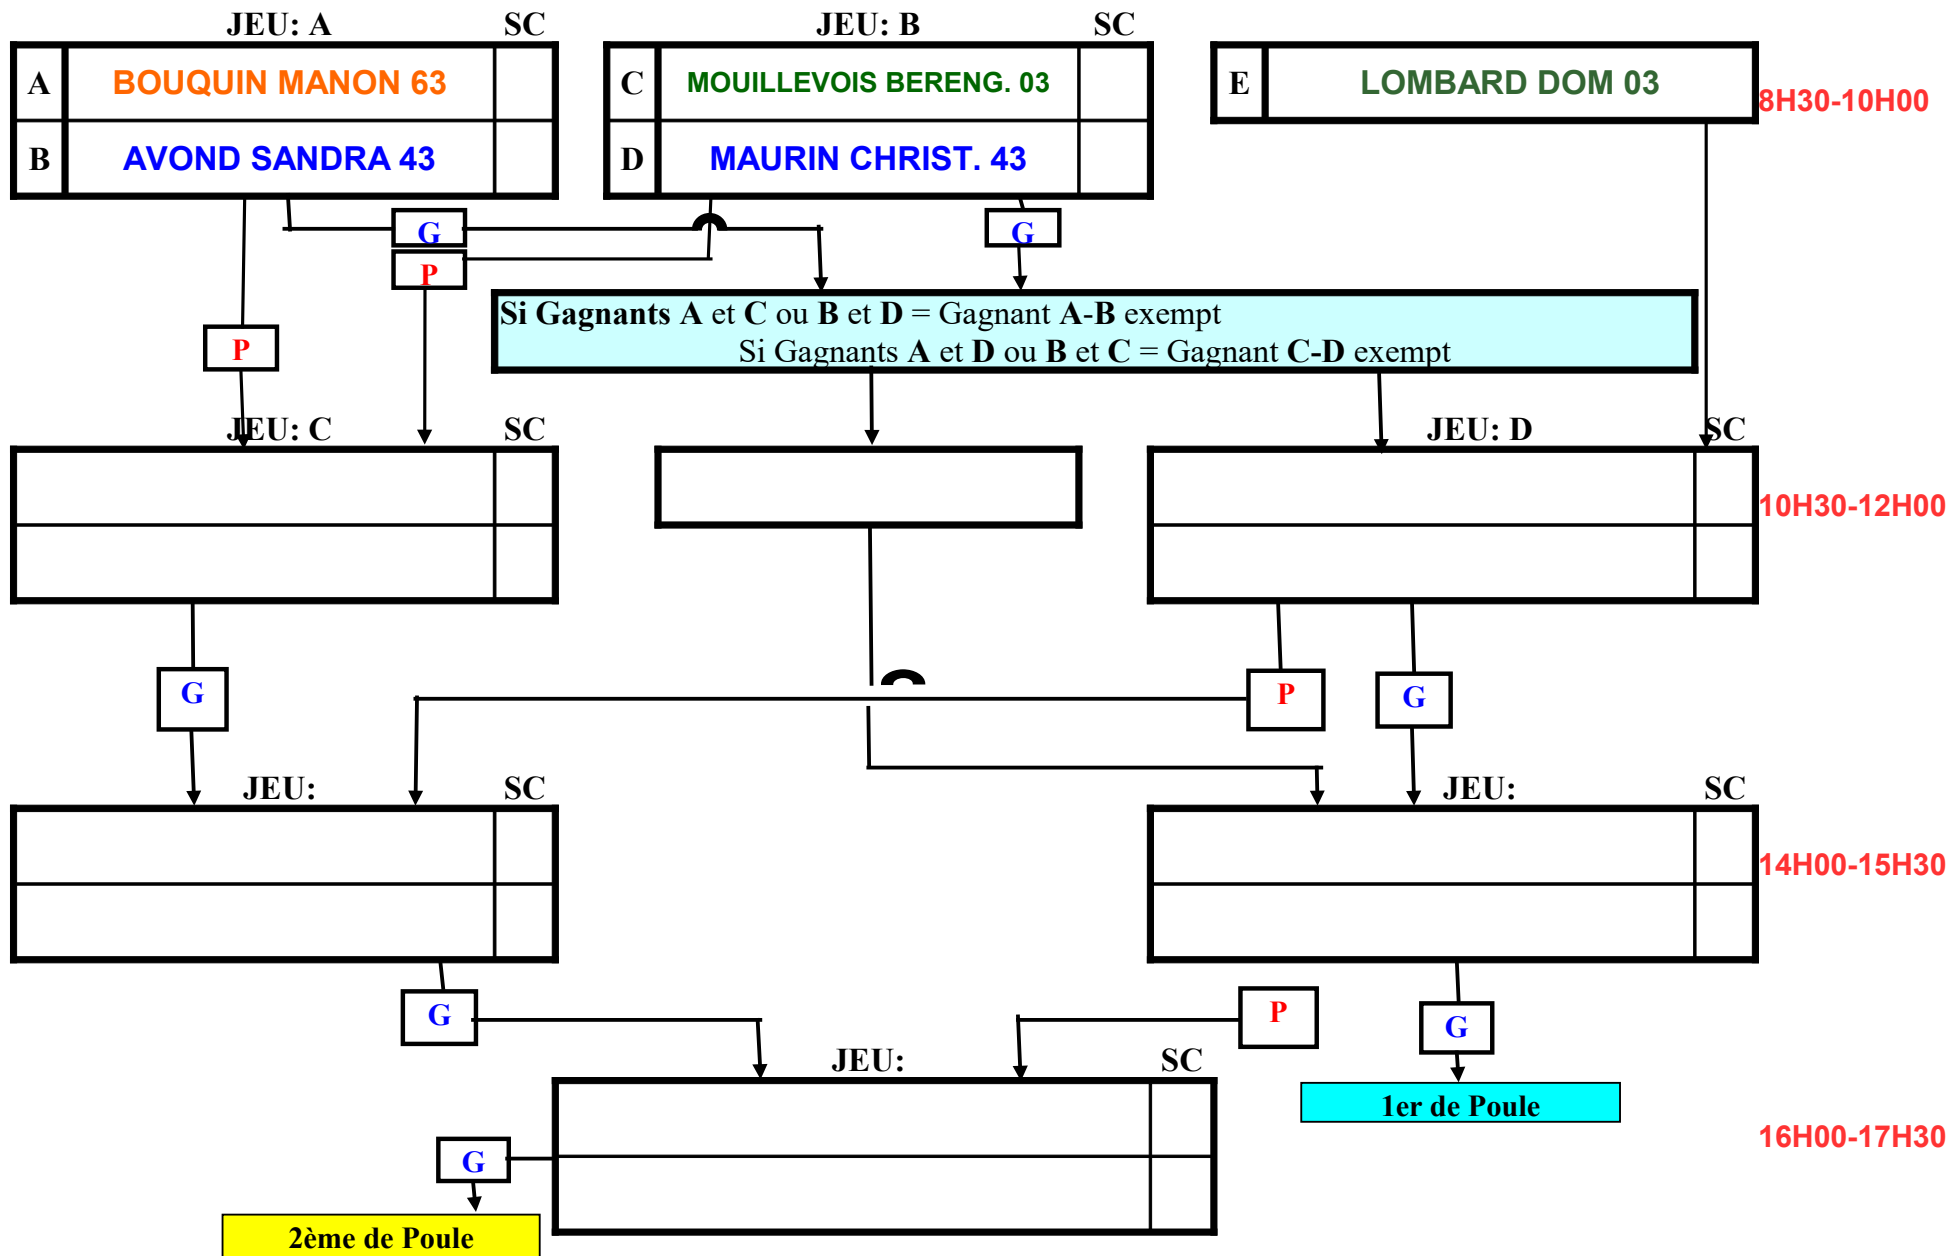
JEU: A SC

| A | BOUQUIN MANON 63 | |
|---|---|---|
| B | AVOND SANDRA 43 | |

JEU: B SC

| C | MOUILLEVOIS BERENG. 03 | |
|---|---|---|
| D | MAURIN CHRIST. 43 | |

| E | LOMBARD DOM 03 |
|---|---|

8H30-10H00

G
P
G
P

Si Gagnants A et C ou B et D = Gagnant A-B exempt
Si Gagnants A et D ou B et C = Gagnant C-D exempt

JEU: C SC

JEU: D SC

10H30-12H00

G
P
G

JEU: SC

JEU: SC

14H00-15H30

G
P
G

JEU: SC

1er de Poule

16H00-17H30

G

2ème de Poule